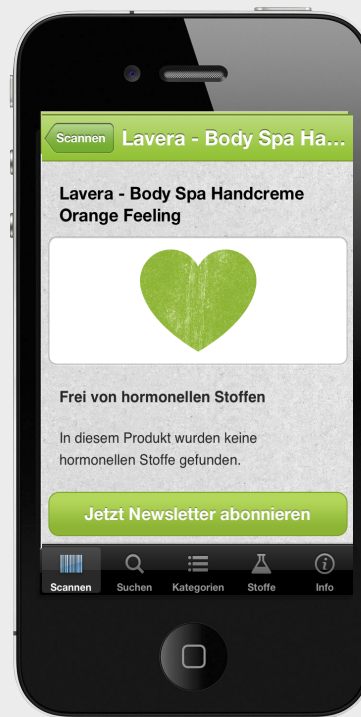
Scannen Lavera - Body Spa Ha...

Lavera - Body Spa Handcreme Orange Feeling

Frei von hormonellen Stoffen

In diesem Produkt wurden keine hormonellen Stoffe gefunden.

Jetzt Newsletter abonnieren

Scannen Suchen Kategorien Stoffe Info